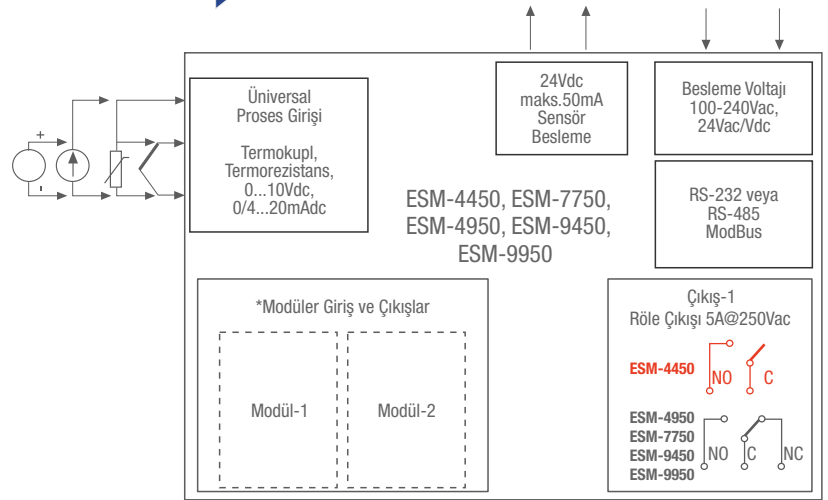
+

-

Üniversal
Proses Girişi

Termokupl,
Termorezistans,
0...10Vdc,
0/4...20mAdc

24Vdc
maks.50mA
Sensör
Besleme

Besleme Voltajı
100-240Vac,
24Vac/Vdc

RS-232 veya
RS-485
ModBus

ESM-4450, ESM-7750,
ESM-4950, ESM-9450,
ESM-9950

*Modüler Giriş ve Çıkışlar

Modül-1

Modül-2

Çıkış-1
Röle Çıkışı 5A@250Vac

ESM-4450

NO

C

ESM-4950
ESM-7750
ESM-9450
ESM-9950

NO

C

NC